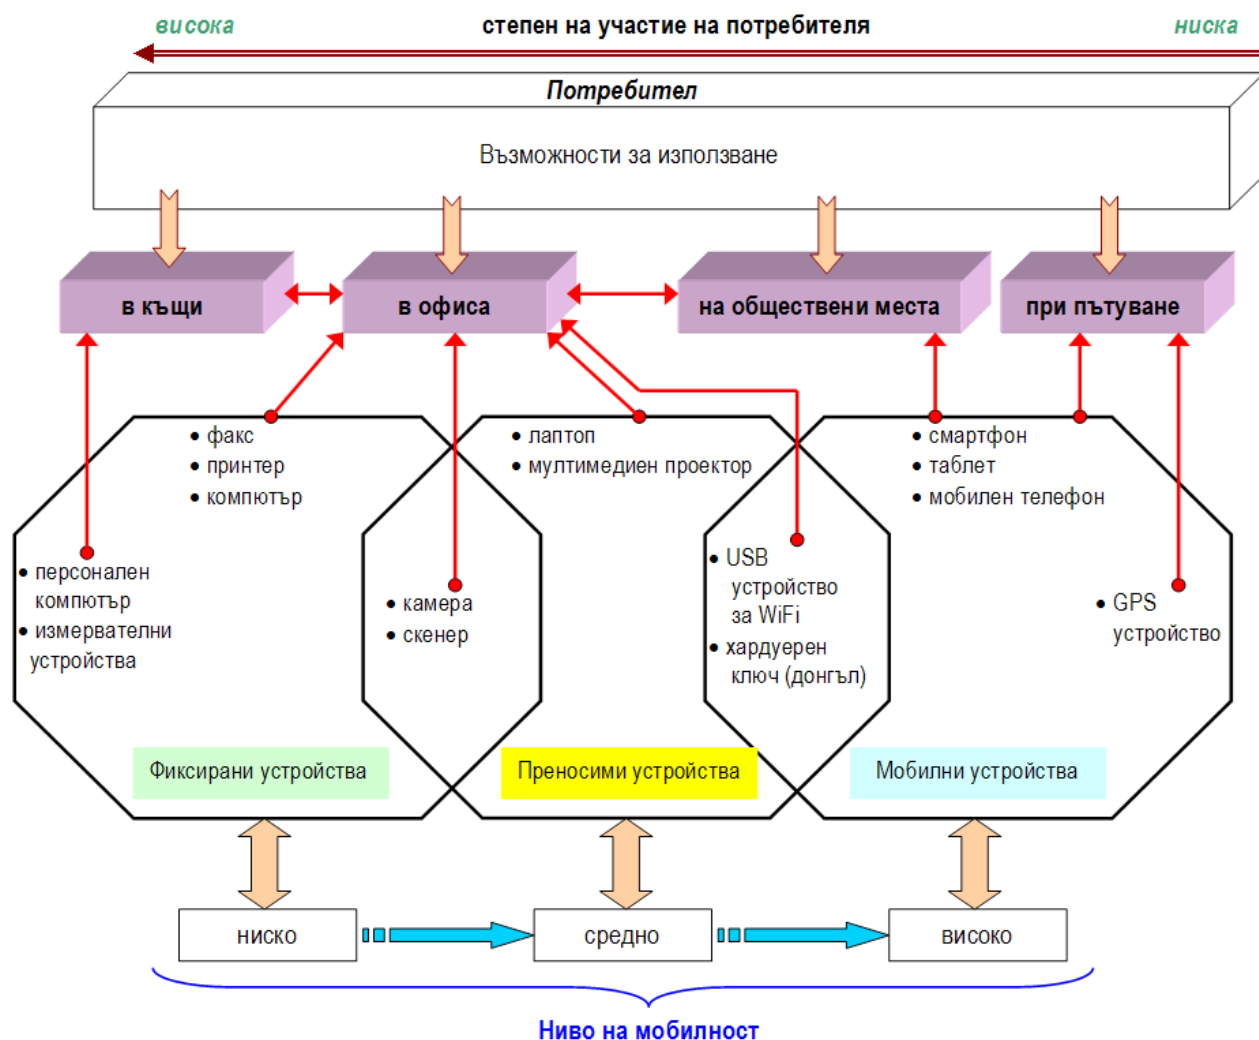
висока степен на участие на потребителя ниска

Потребител

Възможности за използване

в къщи

в офиса

на обществени места

при пътуване

• факс
• принтер
• компютър

• лаптоп
• мултимедиен проектор

• смартфон
• таблет
• мобилен телефон

• персонален компютър
• измервателни устройства

• камера
• скенер

• USB устройство за WiFi
• хардуерен ключ (донгъл)

• GPS устройство

Фиксирани устройства

Преносими устройства

Мобилни устройства

ниско

средно

високо

Ниво на мобилност